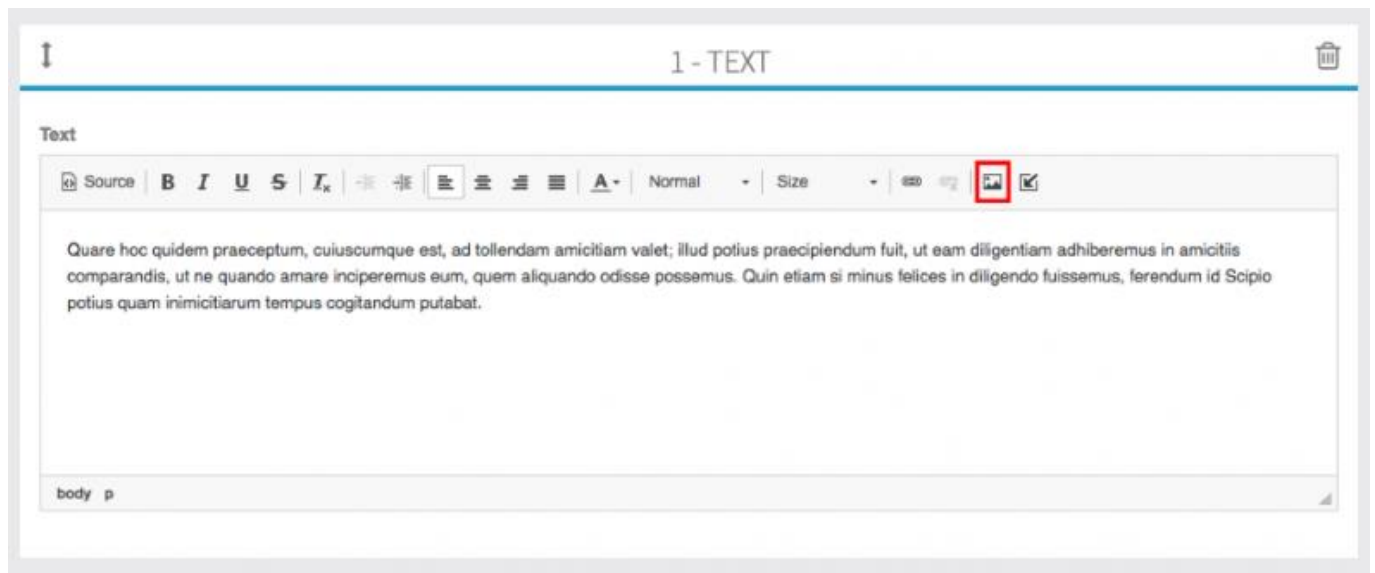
1 - TEXT

Text

Source B I U S $I_x$ A Normal Size

Quare hoc quidem praeceptum, cuiuscumque est, ad tollendam amicitiam valet; illud potius praecipiendum fuit, ut eam diligentiam adhiberemus in amicitiis comparandis, ut ne quando amare inciperemus eum, quem aliquando odisse possemus. Quin etiam si minus felices in diligendo fuissemus, ferendum id Scipio potius quam inimicitiarum tempus cogitandum putabat.

body p